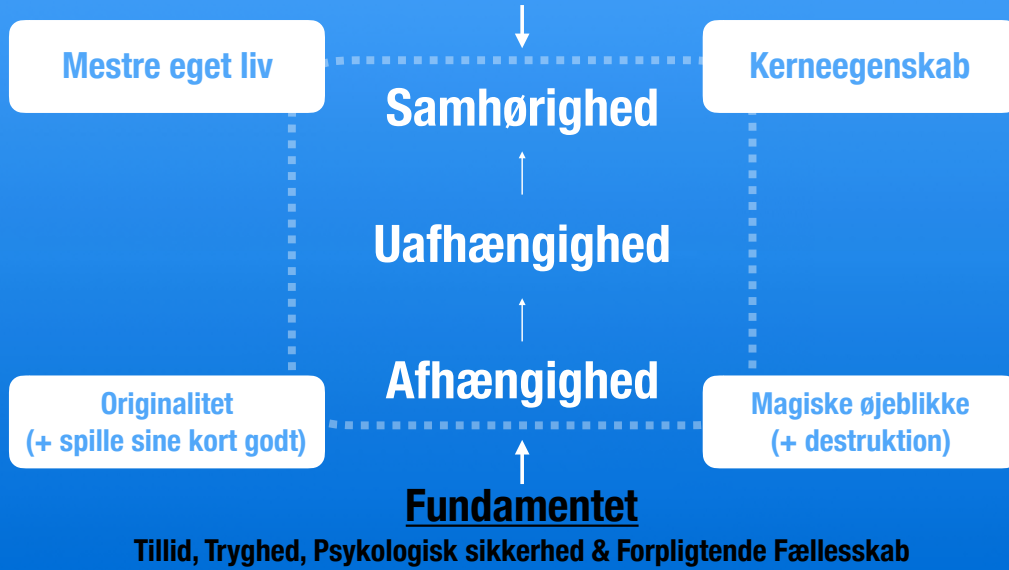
Mestre eget liv

Kerneegenskab

Samhørighed

Uafhængighed

Afhængighed

Originalitet (+ spille sine kort godt)

Magiske øjeblikke (+ destruktion)

Fundamentet

Tillid, Tryghed, Psykologisk sikkerhed & Forpligtende Fællesskab